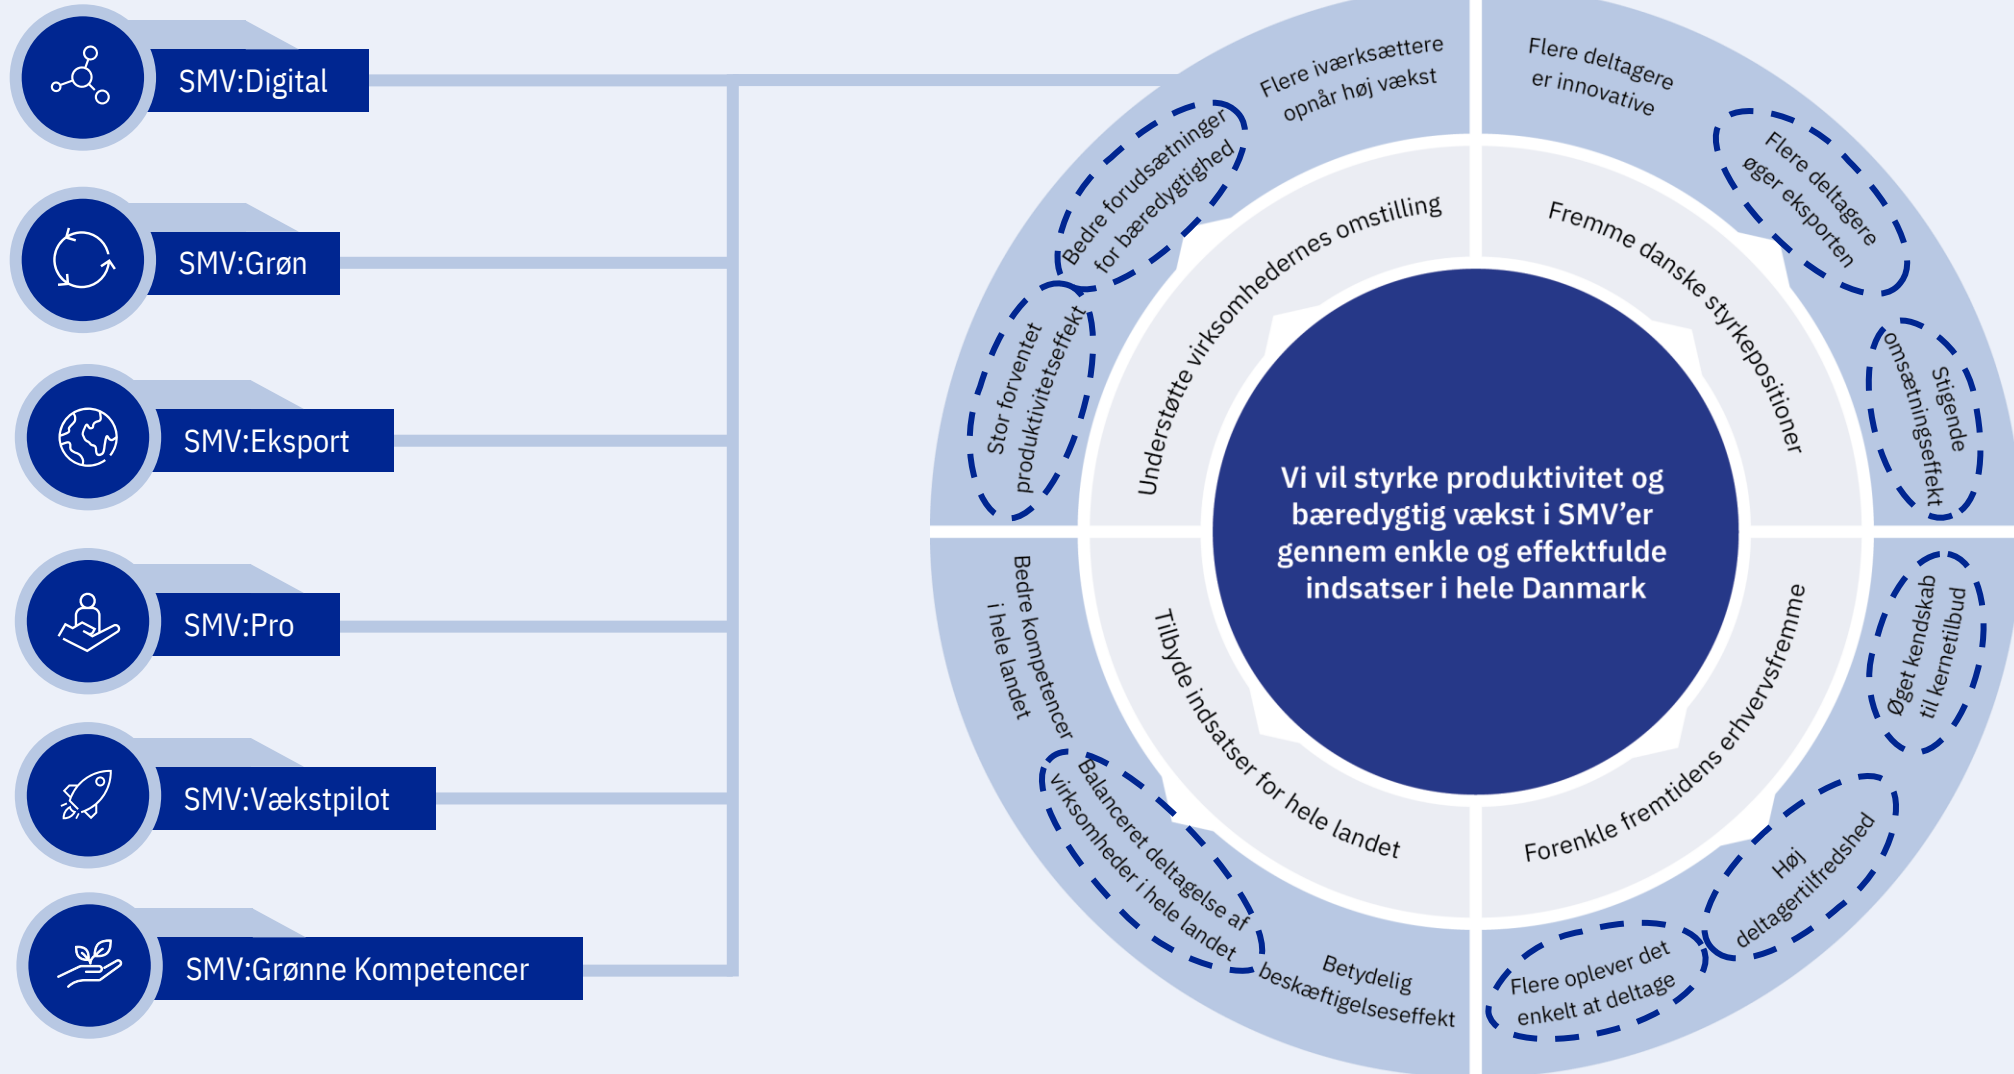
SMV:Digital

SMV:Grøn

SMV:Eksport

SMV:Pro

SMV:Vækstpilot

SMV:Grønne Kompetencer

Vi vil styrke produktivitet og bæredygtig vækst i SMV'er gennem enkle og effektfulde indsatser i hele Danmark

Understøtte virksomhedernes omstilling

Fremme danske styrkepositioner

Tilbyde indsatser for hele landet

Forenkle fremtidens erhvervsfremme

Flere iværksættere opnår høj vækst

Bedre forudsætninger for bæredygtighed

Stor forventet produktivitetseffekt

Flere deltagere er innovative

Flere deltagere øger eksporten

Stigende omsætningseffekt

Øget kendskab til kernetilbud

Høj deltagertilfredshed

Flere oplever det enkelt at deltage

Betydelig beskæftigelseseffekt

Balanceret deltagelse af virksomheder i hele landet

Bedre kompetencer i hele landet